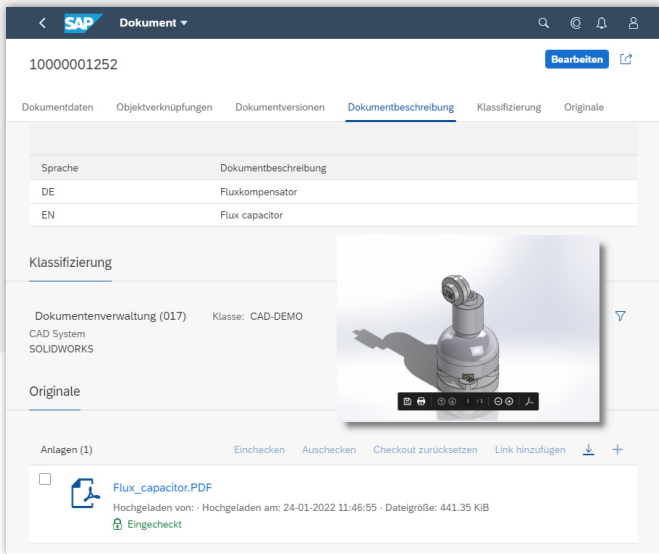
SAP Dokument ▾

10000001252

Bearbeiten

Dokumentdaten Objektverknüpfungen Dokumentversionen Dokumentbeschreibung Klassifizierung Originale

| Sprache | Dokumentbeschreibung |
|---|---|
| DE | Fluxkompensator |
| EN | Flux capacitor |

Klassifizierung

Dokumentenverwaltung (017) Klasse: CAD-DEMO
CAD System
SOLIDWORKS

Originale

1 / 1

Anlagen (1) Einchecken Auschecken Checkout zurücksetzen Link hinzufügen

Flux_capacitor.PDF
Hochgeladen von: · Hochgeladen am: 24-01-2022 11:46:55 · Dateigröße: 441.35 KiB
Eingecheckt